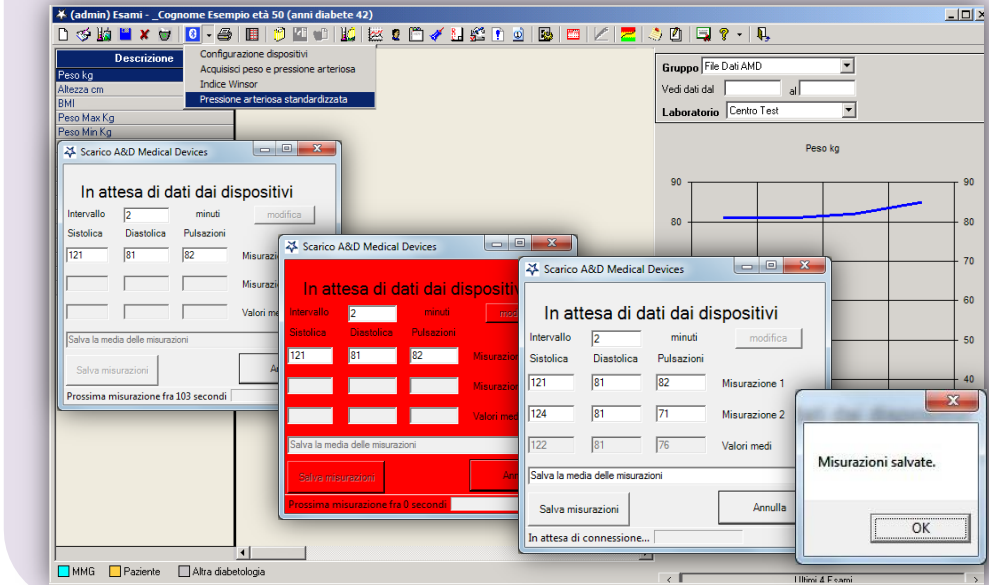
(admin) Esami - _Cognome Esempio età 50 (anni diabete 42)

Configurazione dispositivi
Acquisisci peso e pressione arteriosa
Indice Winsor
Pressione arteriosa standardizzata

Descrizione
Peso kg
Altezza cm
BMI
Peso Max Kg
Peso Min Kg

Gruppo File Dati AMD
Vedi dati dal al
Laboratorio Centro Test

Peso kg
90 90
80 80
70
60
50
40

Scarico A&D Medical Devices
In attesa di dati dai dispositivi
Intervallo 2 minuti modifica
Sistolica Diastolica Pulsazioni
121 81 82 Misurazio
Misurazio
Valori med
Salva la media delle misurazioni
Salva misurazioni
Prossima misurazione fra 103 secondi

Scarico A&D Medical Devices
In attesa di dati dai dispositi
Intervallo 2 minuti mod
Sistolica Diastolica Pulsazioni
121 81 82 Misurazio
Misurazio
Valori medi
Salva la media delle misurazioni
Salva misurazioni
Prossima misurazione fra 0 secondi

Scarico A&D Medical Devices
In attesa di dati dai dispositivi
Intervallo 2 minuti modifica
Sistolica Diastolica Pulsazioni
121 81 82 Misurazione 1
124 81 71 Misurazione 2
122 81 76 Valori medi
Salva la media delle misurazioni
Salva misurazioni
Annulla
In attesa di connessione...

Misurazioni salvate.
OK

MMG Paziente Altra diabetologia
Ultimi 4 Esami